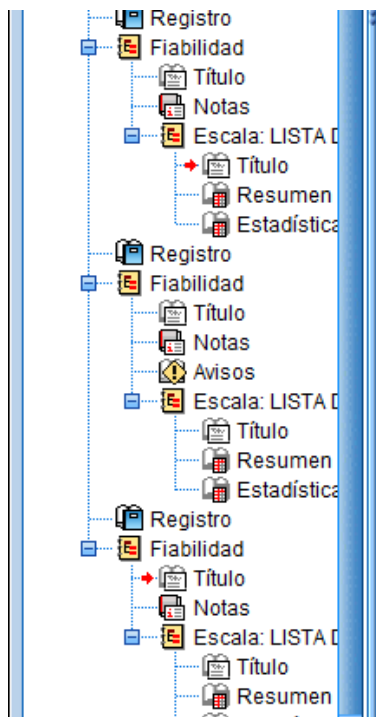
Registro
Fiabilidad
Título
Notas
Escala: LISTA D
Título
Resumen
Estadística
Registro
Fiabilidad
Título
Notas
Avisos
Escala: LISTA D
Título
Resumen
Estadística
Registro
Fiabilidad
Título
Notas
Escala: LISTA D
Título
Resumen